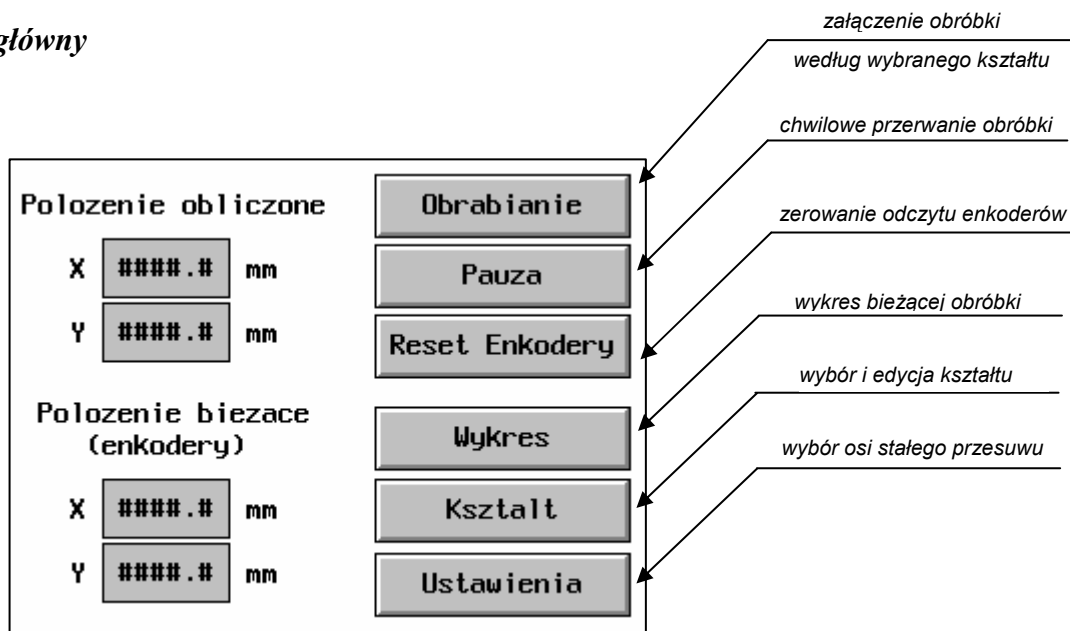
główny

załączenie obróbki
według wybranego kształtu

chwilowe przerwanie obróbki

zerowanie odczytu enkoderów

wykres bieżącej obróbki

wybór i edycja kształtu

wybór osi stałego przesuwu

Polozenie obliczone

X ####.# mm

Y ####.# mm

Polozenie biezace (enkodery)

X ####.# mm

Y ####.# mm

Obrabianie

Pauza

Reset Enkodery

Wykres

Ksztalt

Ustawienia